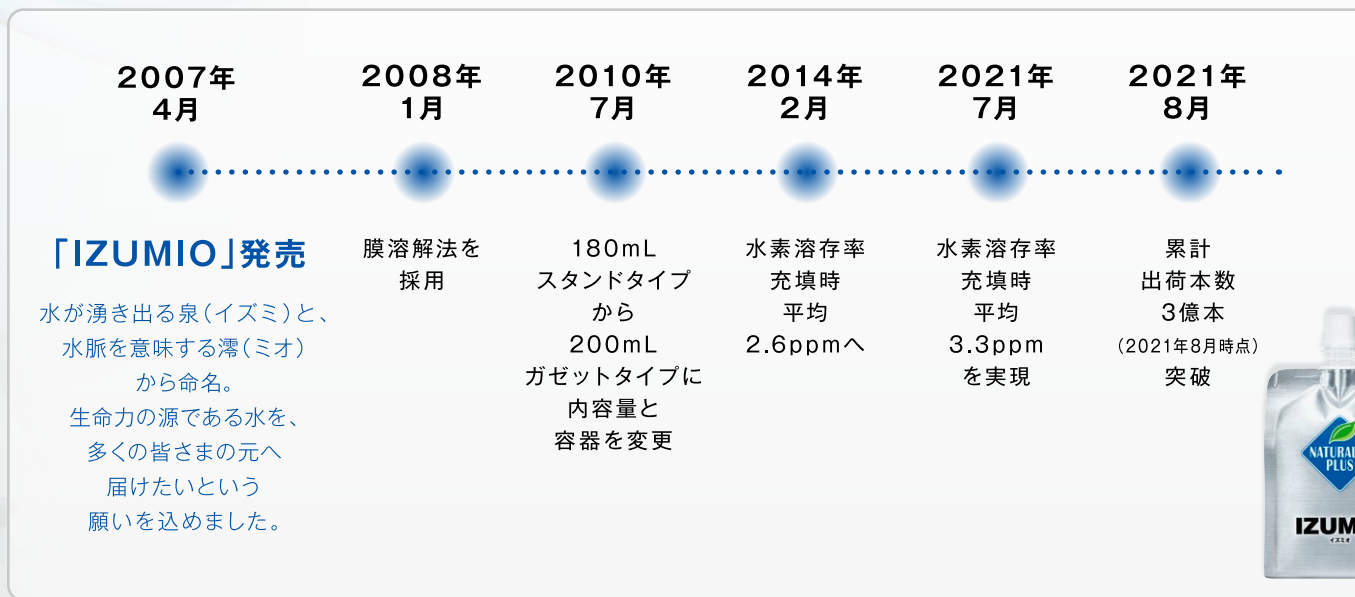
2007年
4月

2008年
1月

2010年
7月

2014年
2月

2021年
7月

2021年
8月

「IZUMIO」発売

水が湧き出る泉（イズミ）と、
水脈を意味する澪（ミオ）
から命名。
生命力の源である水を、
多くの皆さまの元へ
届けたいという
願いを込めました。

膜溶解法を
採用

180mL
スタンドタイプ
から
200mL
ガゼットタイプに
内容量と
容器を変更

水素溶存率
充填時
平均
2.6ppmへ

水素溶存率
充填時
平均
3.3ppm
を実現

累計
出荷本数
3億本
（2021年8月時点）
突破

NATURAL
PLUS
IZUM
イズミ